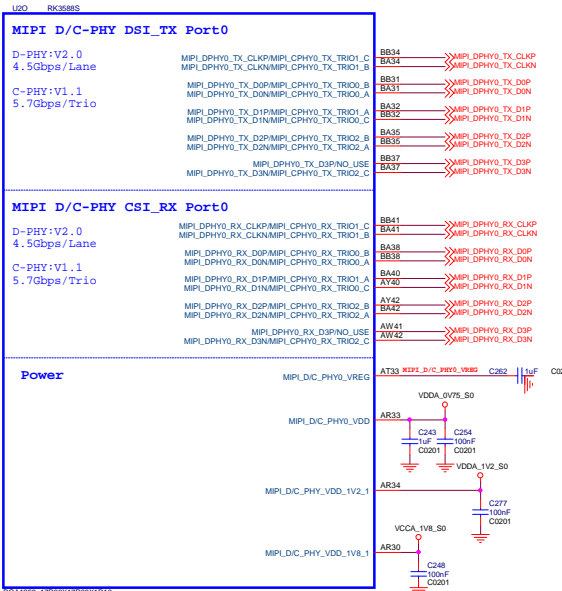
U20 RK3588S

MIPI D/C-PHY DSI_TX Port0

D-PHY:V2.0
4.5Gbps/Lane

C-PHY:V1.1
5.7Gbps/Trio

MIPI_DPHY0_TX_CLKP/MIPI_CPHY0_TX_TRIO1_C BB34 MIPI_DPHY0_TX_CLKP
MIPI_DPHY0_TX_CLKN/MIPI_CPHY0_TX_TRIO1_B BA34 MIPI_DPHY0_TX_CLKN

MIPI_DPHY0_TX_D0P/MIPI_CPHY0_TX_TRIO0_B BB31 MIPI_DPHY0_TX_D0P
MIPI_DPHY0_TX_D0N/MIPI_CPHY0_TX_TRIO0_A BA31 MIPI_DPHY0_TX_D0N

MIPI_DPHY0_TX_D1P/MIPI_CPHY0_TX_TRIO1_A BA32 MIPI_DPHY0_TX_D1P
MIPI_DPHY0_TX_D1N/MIPI_CPHY0_TX_TRIO0_C BB32 MIPI_DPHY0_TX_D1N

MIPI_DPHY0_TX_D2P/MIPI_CPHY0_TX_TRIO2_B BA35 MIPI_DPHY0_TX_D2P
MIPI_DPHY0_TX_D2N/MIPI_CPHY0_TX_TRIO2_A BB35 MIPI_DPHY0_TX_D2N

MIPI_DPHY0_TX_D3P/NO_USE BB37 MIPI_DPHY0_TX_D3P
MIPI_DPHY0_TX_D3N/MIPI_CPHY0_TX_TRIO2_C BA37 MIPI_DPHY0_TX_D3N

MIPI D/C-PHY CSI_RX Port0

D-PHY:V2.0
4.5Gbps/Lane

C-PHY:V1.1
5.7Gbps/Trio

MIPI_DPHY0_RX_CLKP/MIPI_CPHY0_RX_TRIO1_C BB41 MIPI_DPHY0_RX_CLKP
MIPI_DPHY0_RX_CLKN/MIPI_CPHY0_RX_TRIO1_B BA41 MIPI_DPHY0_RX_CLKN

MIPI_DPHY0_RX_D0P/MIPI_CPHY0_RX_TRIO0_B BA38 MIPI_DPHY0_RX_D0P
MIPI_DPHY0_RX_D0N/MIPI_CPHY0_RX_TRIO0_A BB38 MIPI_DPHY0_RX_D0N

MIPI_DPHY0_RX_D1P/MIPI_CPHY0_RX_TRIO1_A BA40 MIPI_DPHY0_RX_D1P
MIPI_DPHY0_RX_D1N/MIPI_CPHY0_RX_TRIO0_C AY40 MIPI_DPHY0_RX_D1N

MIPI_DPHY0_RX_D2P/MIPI_CPHY0_RX_TRIO2_B AY42 MIPI_DPHY0_RX_D2P
MIPI_DPHY0_RX_D2N/MIPI_CPHY0_RX_TRIO2_A BA42 MIPI_DPHY0_RX_D2N

MIPI_DPHY0_RX_D3P/NO_USE AW41 MIPI_DPHY0_RX_D3P
MIPI_DPHY0_RX_D3N/MIPI_CPHY0_RX_TRIO2_C AW42 MIPI_DPHY0_RX_D3N

Power

MIPI_D/C_PHY0_VREG AT33 MIPI_D/C_PHY0_VREG C262 1uF C02

VDDA_0V75_S0
MIPI_D/C_PHY0_VDD AR33
C243 1uF C0201
C254 100nF C0201

VDDA_1V2_S0
MIPI_D/C_PHY_VDD_1V2_1 AR34
C277 100nF C0201

VCCA_1V8_S0
MIPI_D/C_PHY_VDD_1V8_1 AR30
C248 100nF C0201